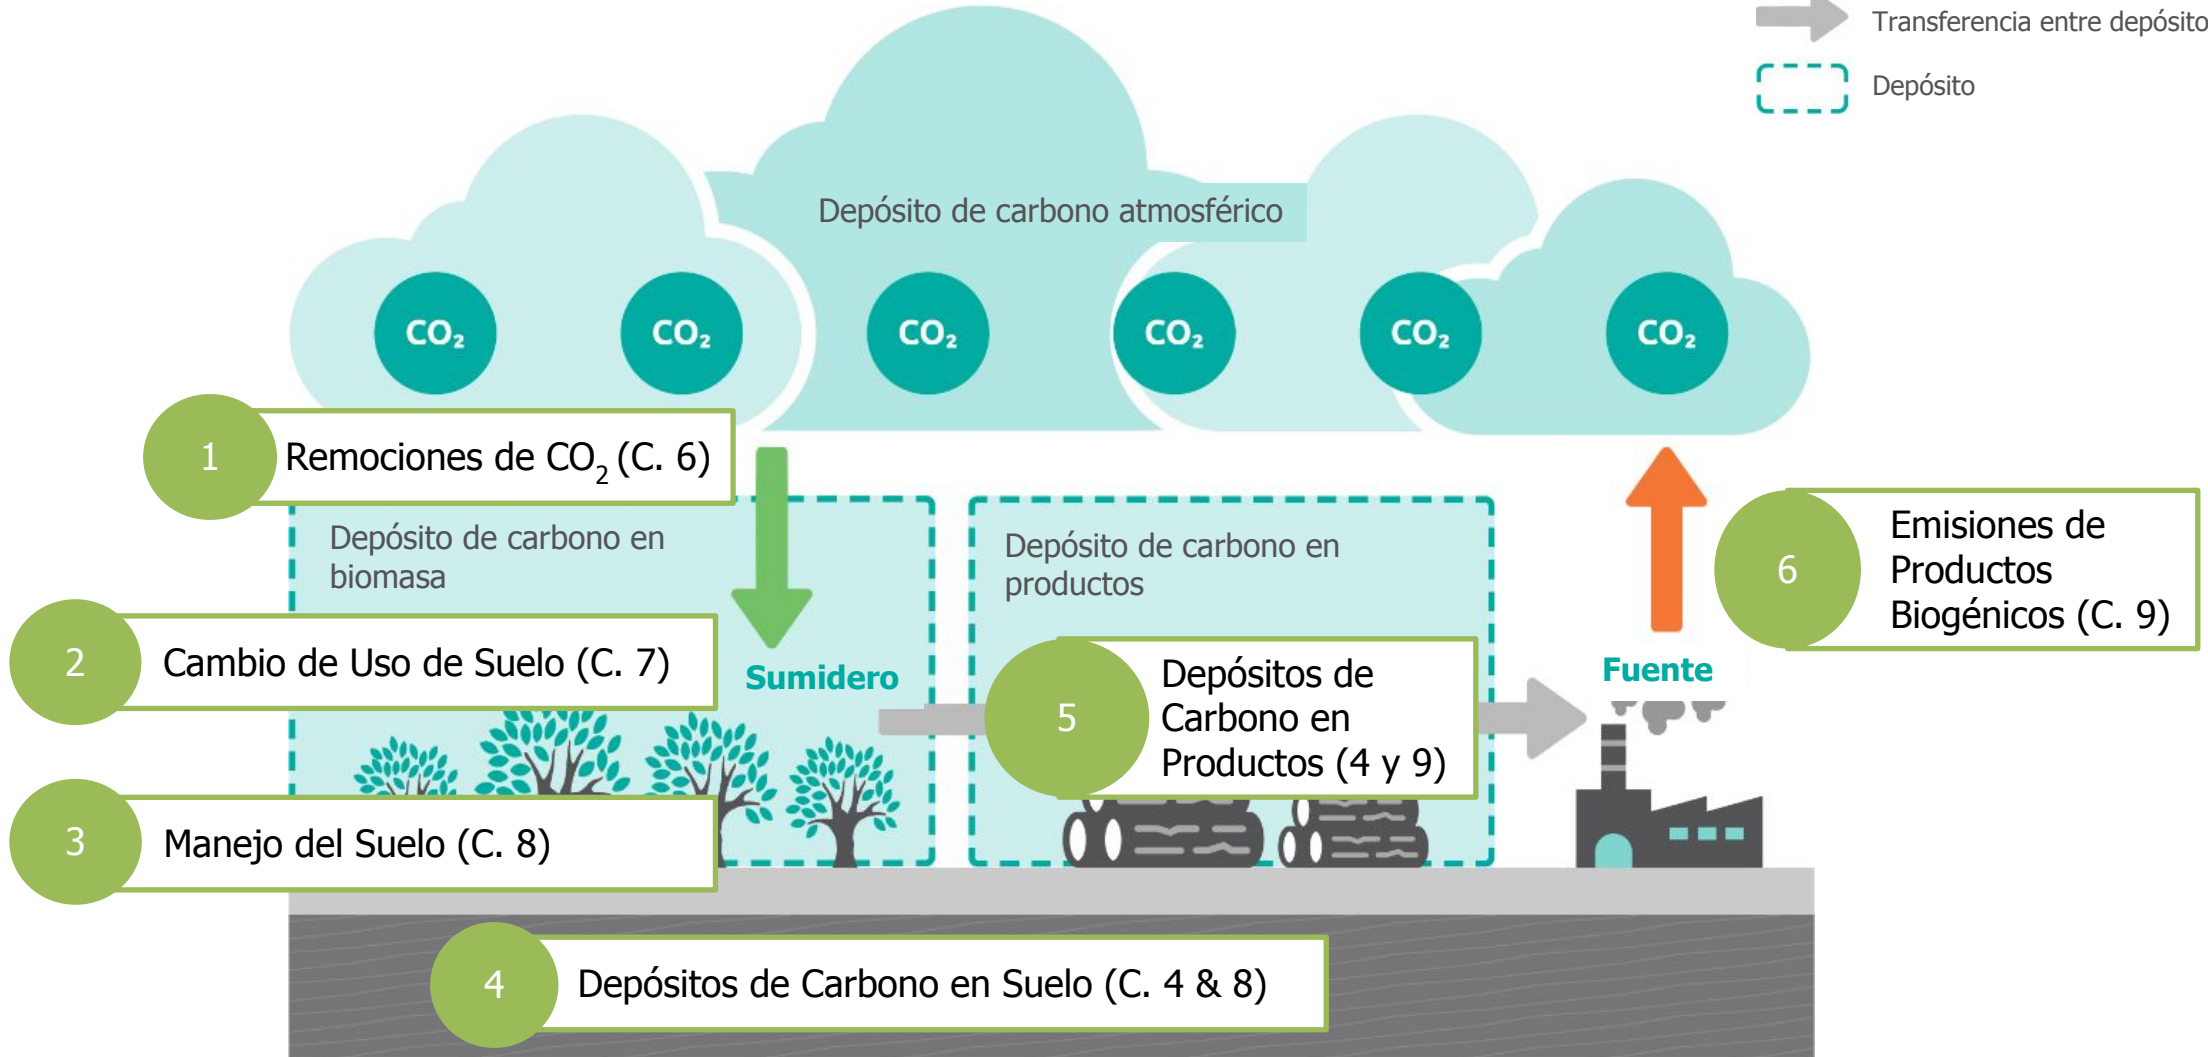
Transferencia entre depósito

Depósito

Depósito de carbono atmosférico

$CO_2$ $CO_2$ $CO_2$ $CO_2$ $CO_2$ $CO_2$

1 Remociones de $CO_2$ (C. 6)

Depósito de carbono en biomasa

Depósito de carbono en productos

6 Emisiones de Productos Biogénicos (C. 9)

2 Cambio de Uso de Suelo (C. 7)

Sumidero

5 Depósitos de Carbono en Productos (4 y 9)

Fuente

3 Manejo del Suelo (C. 8)

4 Depósitos de Carbono en Suelo (C. 4 & 8)